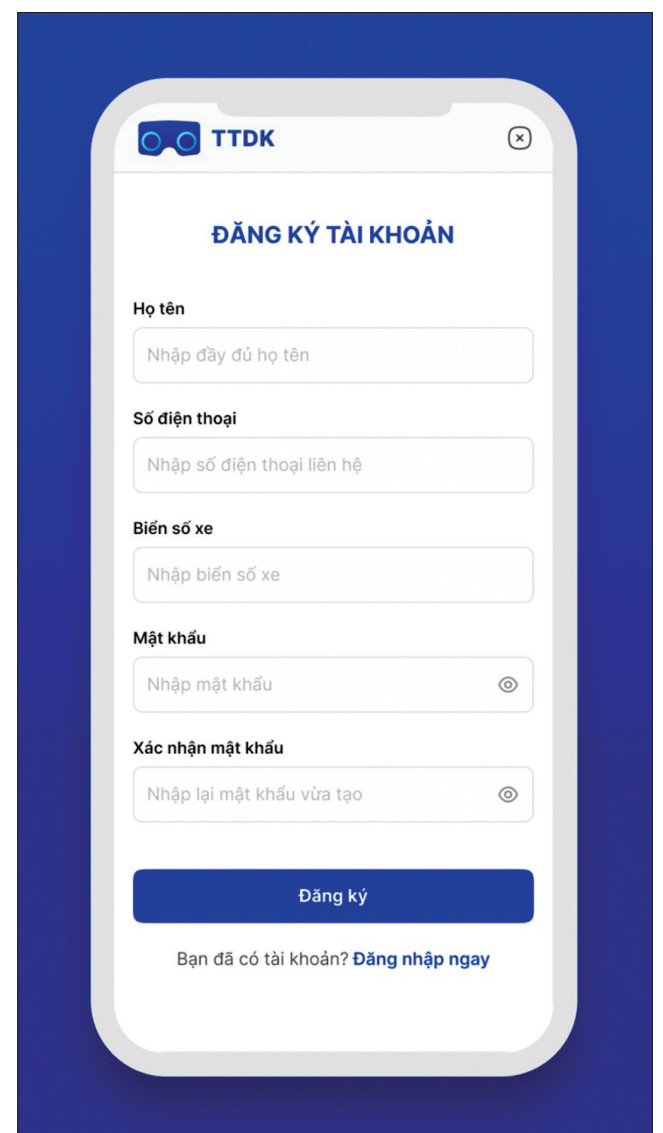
TTDK

ĐĂNG KÝ TÀI KHOẢN

Họ tên

Nhập đầy đủ họ tên

Số điện thoại

Nhập số điện thoại liên hệ

Biển số xe

Nhập biển số xe

Mật khẩu

Nhập mật khẩu

Xác nhận mật khẩu

Nhập lại mật khẩu vừa tạo

Đăng ký

Bạn đã có tài khoản? Đăng nhập ngay